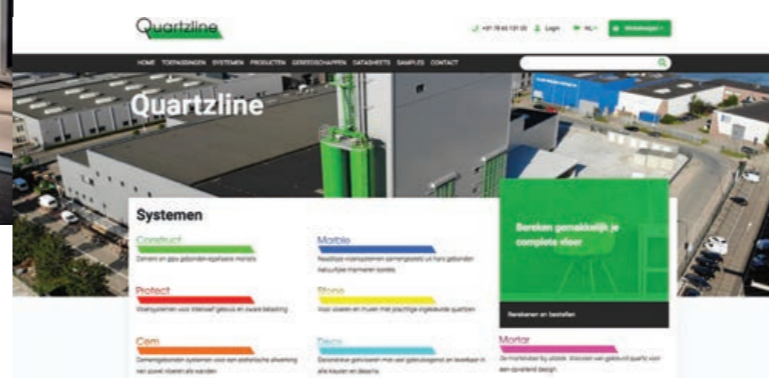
Quartzline

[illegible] Login NL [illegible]

HOME TOEPASSINGEN SYSTEMEN PRODUCTEN GEREEDSCHAPPEN DATASHEETS SAMPLES CONTACT

Quartzline

Systemen

Construct
Cement en gips gebonden egaliserende mortels

Marble
Naadloze vloersystemen samengesteld uit hars gebonden natuurlijke marmeren korrels

Protect
Vloersystemen voor intensief gebruik en zware belasting

Stone
Voor vloeren en muren met prachtige ingekleurde quartzen

Cem
Cementgebonden systemen voor een esthetische afwerking van zowel vloeren als wanden

Deco
Decoratieve gietvloeren met veel gebruiksgemak en leverbaar in alle kleuren en dessins

Mortar
De mortelvloer bij uitstek. Voorzien van gekleurd quartz voor een opvallend design.

Bereken gemakkelijk je complete vloer

Berekenen en bestellen